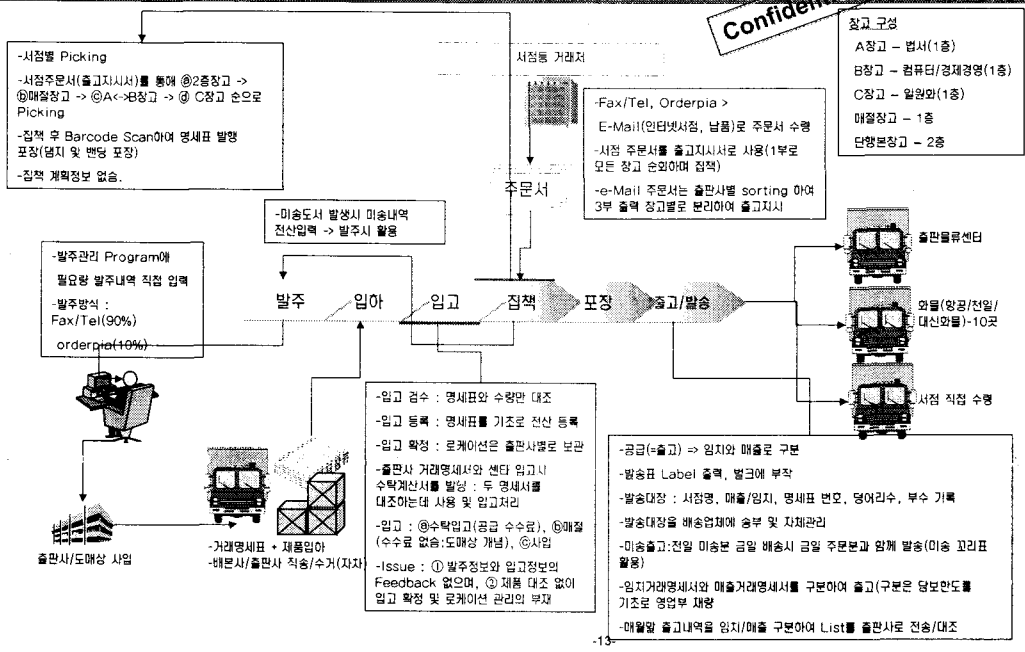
Confiden

창고 구성
A창고 – 법서(1층)
B창고 – 컴퓨터/경제경영(1층)
C창고 – 일원화(1층)
매절창고 – 1층
단행본창고 – 2층

-서점별 Picking
-서점주문서(출고지시서)를 통해 ⓐ2층창고 -> ⓑ매절창고 -> ⓒA<->B창고 -> ⓓ C창고 순으로 Picking
-집책 후 Barcode Scan하여 명세표 발행 포장(댐지 및 밴딩 포장)
-집책 계획정보 없음.

서점등 거래처

-Fax/Tel, Orderpia >
E-Mail(인터넷서점, 납품)로 주문서 수령
-서점 주문서를 출고지시서로 사용(1부로 모든 창고 순회하며 집책)
-e-Mail 주문서는 출판사별 sorting 하여 3부 출력 창고별로 분리하여 출고지시

주문서

-미송도서 발생시 미송내역 전산입력 -> 발주시 활용

-발주관리 Program에 필요량 발주내역 직접 입력
-발주방식 :
Fax/Tel(90%)
orderpia(10%)

발주 입하 입고 집책 포장 출고/발송

출판물류센터
화물(양공/전일/대신화물)-10곳
서점 직접 수령

-입고 검수 : 명세표와 수량만 대조
-입고 등록 : 명세표를 기초로 전산 등록
-입고 확정 : 로케이션은 출판사별로 보관
-출판사 거래명세서와 센타 입고시 수탁계산서를 발행 : 두 명세서를 대조하는데 사용 및 입고처리
-입고 : ⓐ수탁입고(공급 수수료), ⓑ매절(수수료 없음:도매상 개념), ⓒ사입
-Issue : ① 발주정보와 입고정보의 Feedback 없으며, ② 제품 대조 없이 입고 확정 및 로케이션 관리의 부재

-공급(=출고) => 임치와 매출로 구분
-발송표 Label 출력, 벌크에 부착
-발송대장 : 서점명, 매출/임치, 명세표 번호, 덩어리수, 부수 기록
-발송대장을 배송업체에 송부 및 자체관리
-미송출고:전일 미송분 금일 배송시 금일 주문분과 함께 발송(미송 꼬리표 활용)
-임치거래명세서와 매출거래명세서를 구분하여 출고(구분은 담보한도를 기초로 영업부 재량
-매월말 출고내역을 임치/매출 구분하여 List를 출판사로 전송/대조

출판사/도매상 사입

-거래명세표 + 제품입하
-배본사/출판사 직송/수거(자차)

-13-